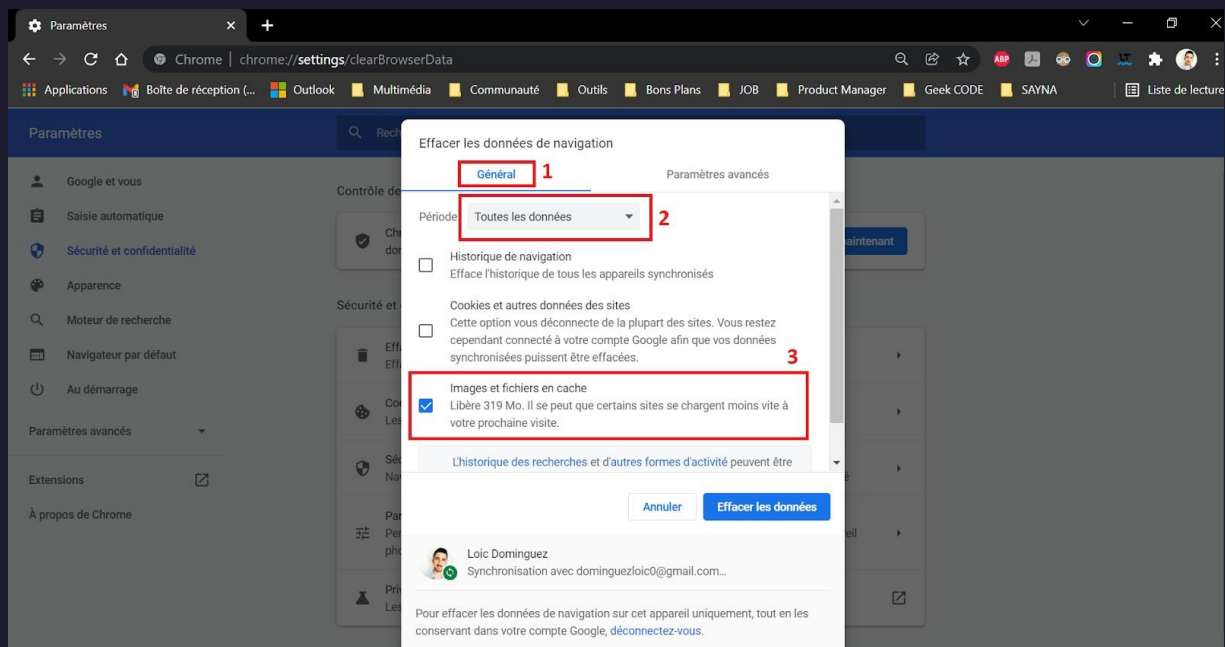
Paramètres

Chrome | chrome://settings/clearBrowserData

ABP

Applications Boîte de réception (... Outlook Multimédia Communauté Outils Bons Plans JOB Product Manager Geek CODE SAYNA Liste de lecture

Paramètres

Rech

Google et vous
Saisie automatique
Sécurité et confidentialité
Apparence
Moteur de recherche
Navigateur par défaut
Au démarrage
Paramètres avancés
Extensions
À propos de Chrome

Contrôle de
Chr
dor
aintenant
Sécurité et c
Effa
Effa
Coo
Les
Séc
Nav
Par
Per
pho
eil
Priv
Les

Effacer les données de navigation

Général 1
Paramètres avancés

Période Toutes les données 2

Historique de navigation
Efface l'historique de tous les appareils synchronisés

Cookies et autres données des sites
Cette option vous déconnecte de la plupart des sites. Vous restez cependant connecté à votre compte Google afin que vos données synchronisées puissent être effacées.

3

Images et fichiers en cache
Libère 319 Mo. Il se peut que certains sites se chargent moins vite à votre prochaine visite.

L'historique des recherches et d'autres formes d'activité peuvent être

Annuler
Effacer les données

Loic Dominguez
Synchronisation avec dominguezloic0@gmail.com...

Pour effacer les données de navigation sur cet appareil uniquement, tout en les conservant dans votre compte Google, déconnectez-vous.